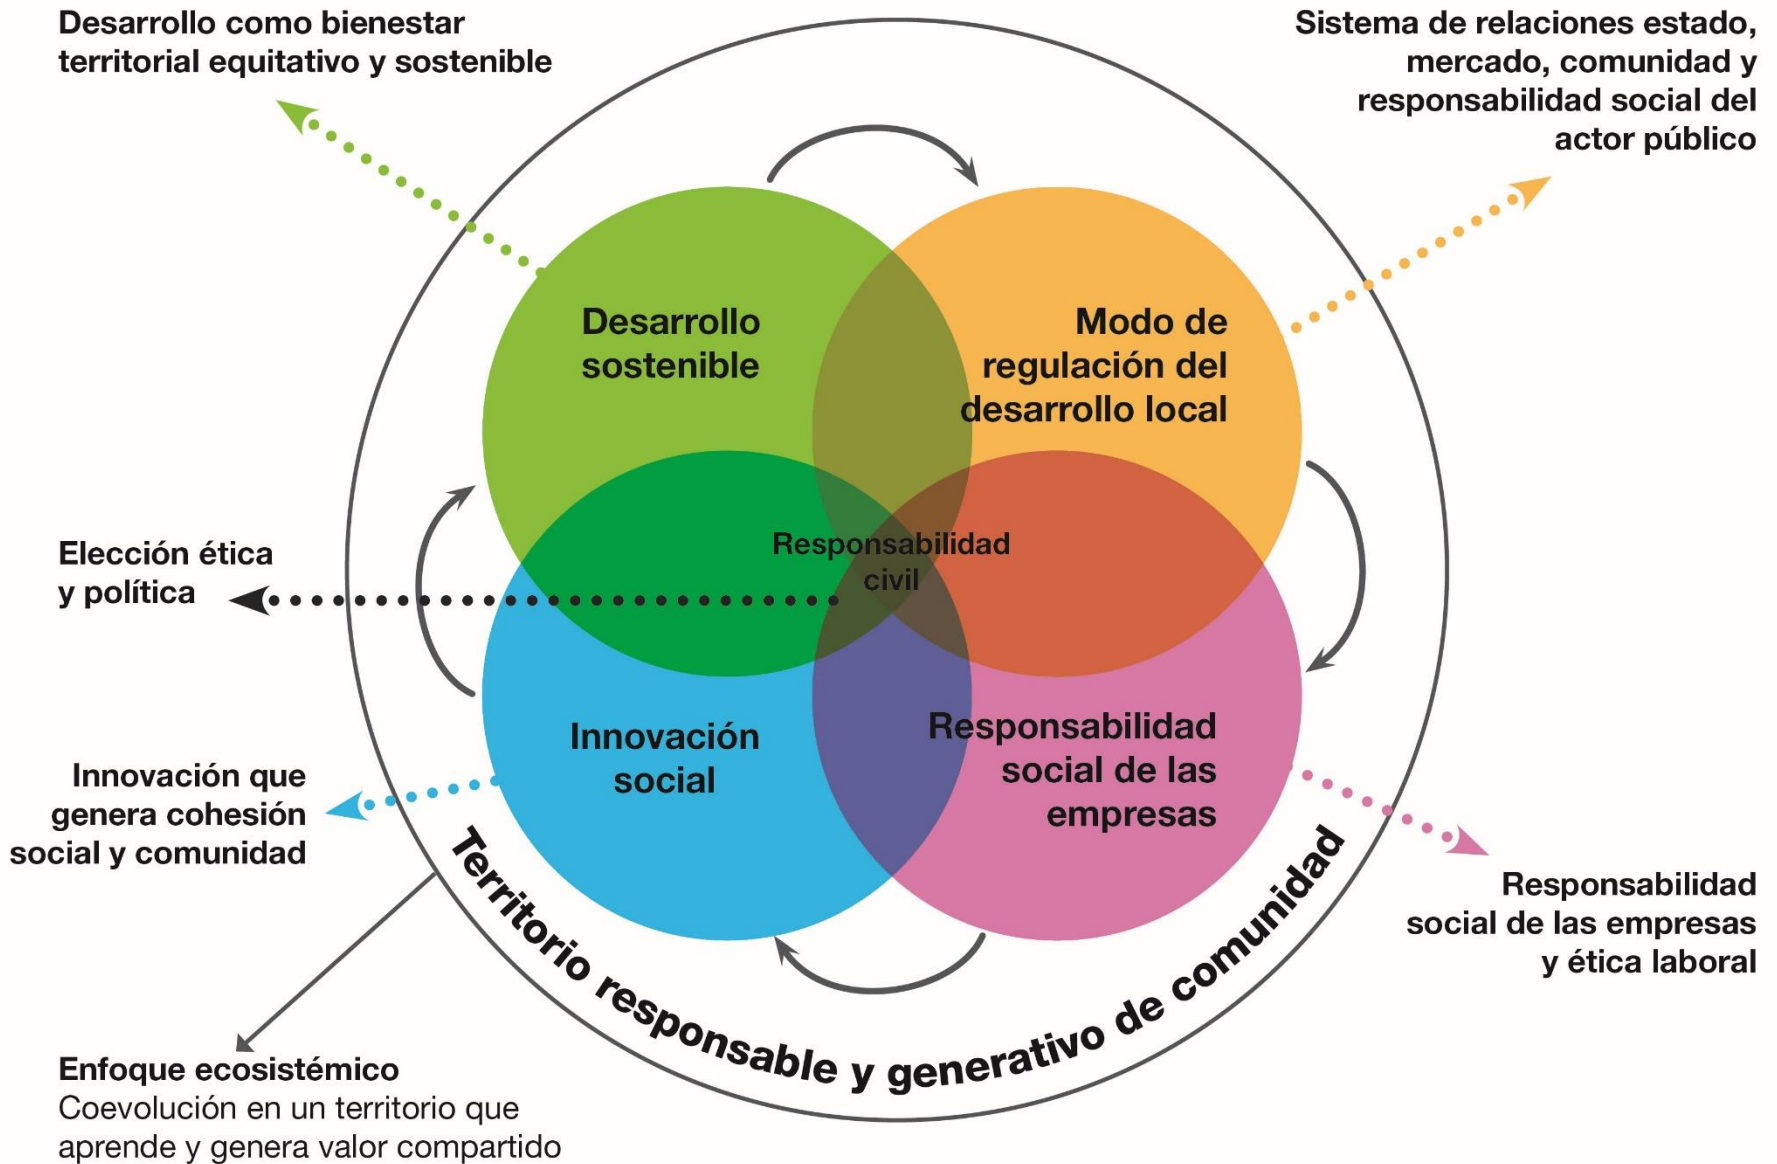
Desarrollo como bienestar territorial equitativo y sostenible

Sistema de relaciones estado, mercado, comunidad y responsabilidad social del actor público

Desarrollo sostenible

Modo de regulación del desarrollo local

Elección ética y política

Responsabilidad civil

Innovación social

Responsabilidad social de las empresas

Innovación que genera cohesión social y comunidad

Territorio responsable y generativo de comunidad

Responsabilidad social de las empresas y ética laboral

Enfoque ecosistémico
Coevolución en un territorio que aprende y genera valor compartido